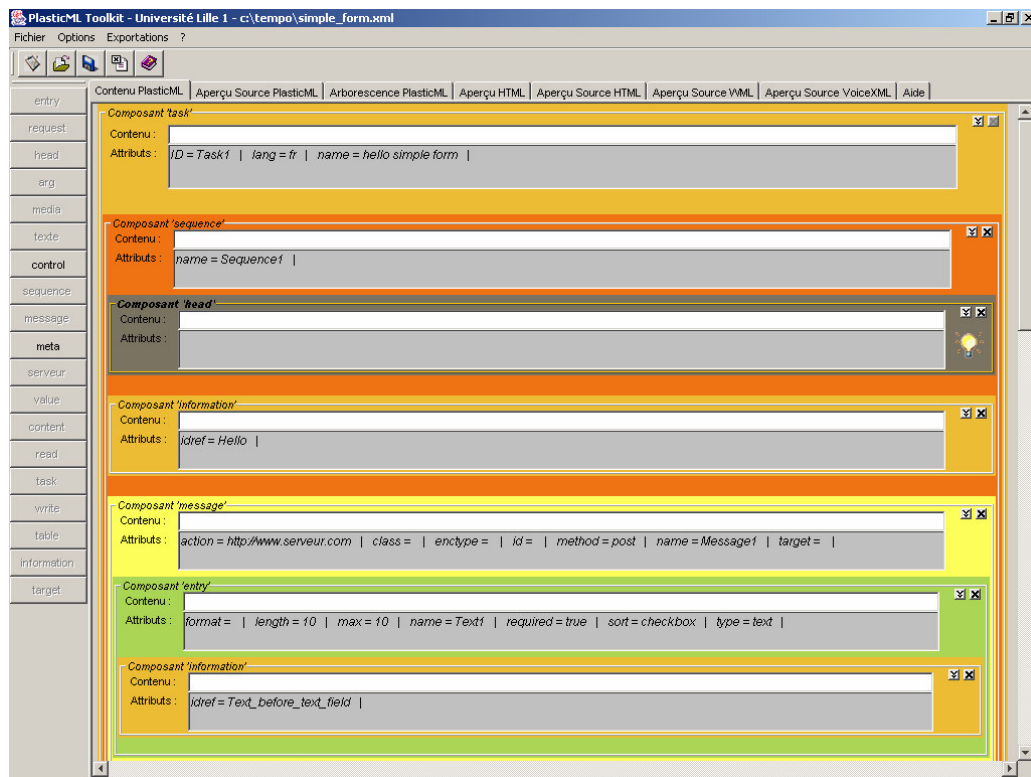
PlasticML Toolkit - Université Lille 1 - c:\tempo\simple_form.xml

Fichier Options Exportations ?

entry
request
head
arg
media
texte
control
sequence
message
meta
serveur
value
content
read
task
write
table
information
target

Contenu PlasticML | Aperçu Source PlasticML | Arborescence PlasticML | Aperçu HTML | Aperçu Source HTML | Aperçu Source WML | Aperçu Source VoiceXML | Aide

Composant 'task'
Contenu :
Attributs : ID = Task1 | lang = fr | name = hello simple form |

Composant 'sequence'
Contenu :
Attributs : name = Sequence1 |

Composant 'head'
Contenu :
Attributs :

Composant 'information'
Contenu :
Attributs : idref = Hello |

Composant 'message'
Contenu :
Attributs : action = http://www.serveur.com | class = | enctype = | id = | method = post | name = Message1 | target = |

Composant 'entry'
Contenu :
Attributs : format = | length = 10 | max = 10 | name = Text1 | required = true | sort = checkbox | type = text |

Composant 'information'
Contenu :
Attributs : idref = Text_before_text_field |